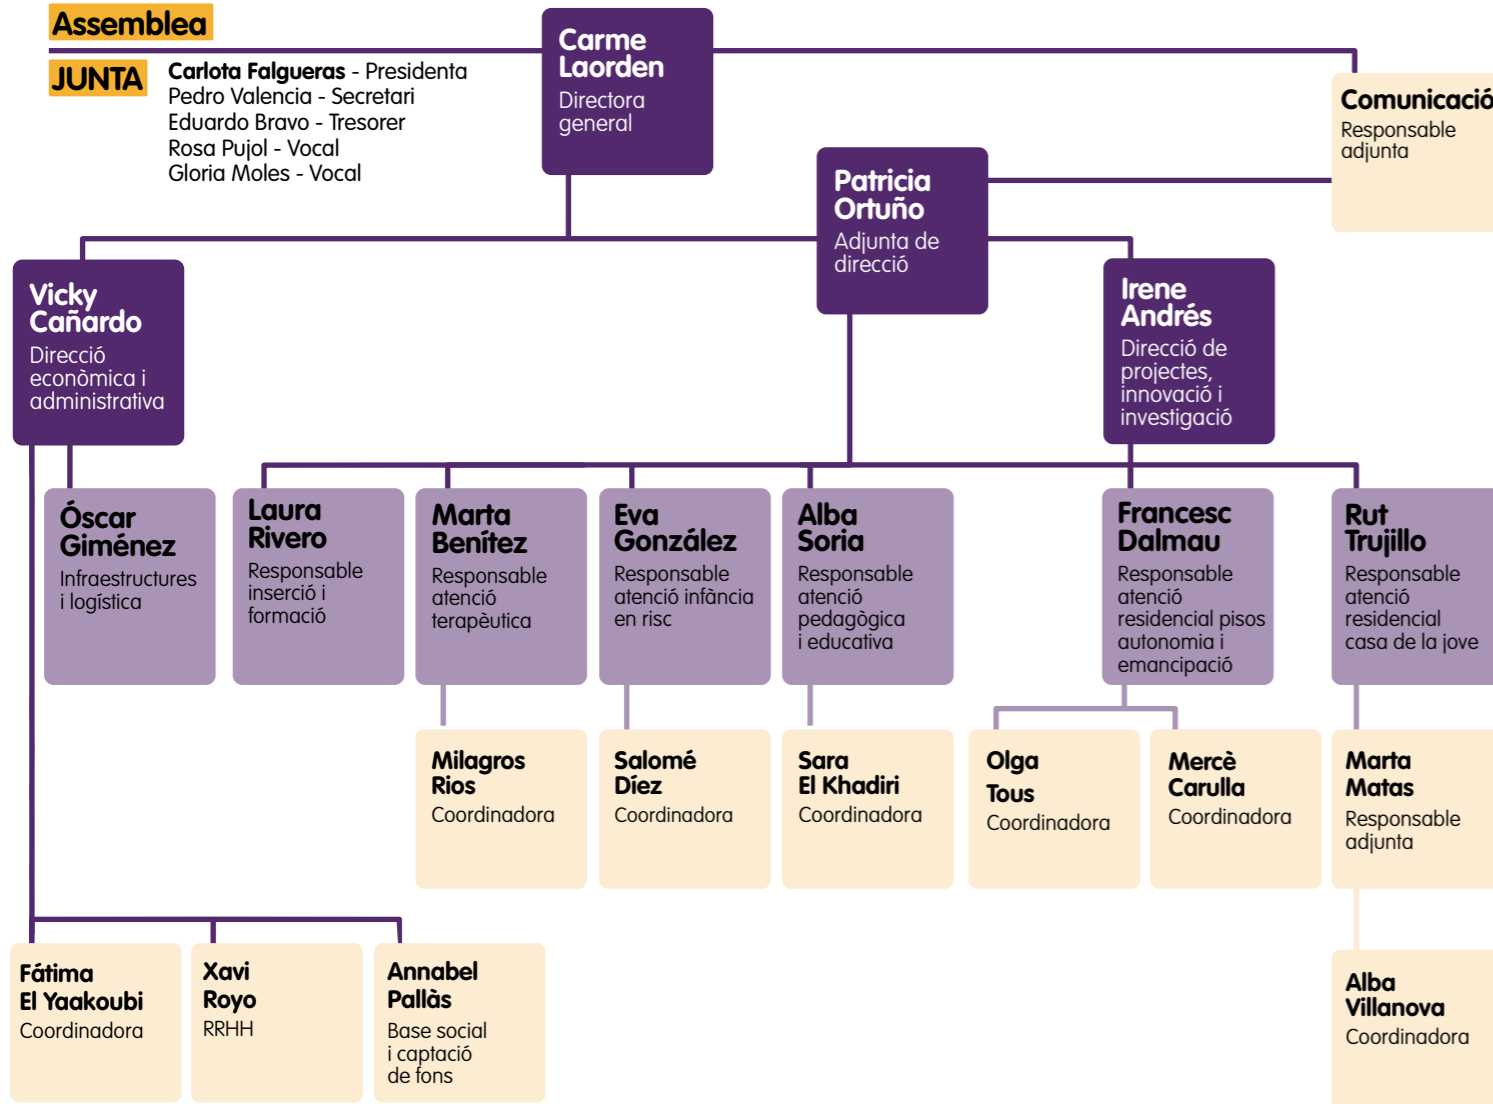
Assemblea

JUNTA
Carlota Falgueras - Presidenta
Pedro Valencia - Secretari
Eduardo Bravo - Tresorer
Rosa Pujol - Vocal
Gloria Moles - Vocal

Carme Laorden
Directora general

Comunicació
Responsable adjunta

Patricia Ortuño
Adjunta de direcció

Vicky Cañardo
Direcció econòmica i administrativa

Irene Andrés
Direcció de projectes, innovació i investigació

Óscar Giménez
Infraestructures i logística

Laura Rivero
Responsable inserció i formació

Marta Benítez
Responsable atenció terapèutica

Eva González
Responsable atenció infància en risc

Alba Soria
Responsable atenció pedagògica i educativa

Francesc Dalmau
Responsable atenció residencial pisos autonomia i emancipació

Rut Trujillo
Responsable atenció residencial casa de la jove

Milagros Rios
Coordinadora

Salomé Díez
Coordinadora

Sara El Khadiri
Coordinadora

Olga Tous
Coordinadora

Mercè Carulla
Coordinadora

Marta Matas
Responsable adjunta

Fátima El Yaakoubi
Coordinadora

Xavi Royo
RRHH

Annabel Pallàs
Base social i captació de fons

Alba Villanova
Coordinadora